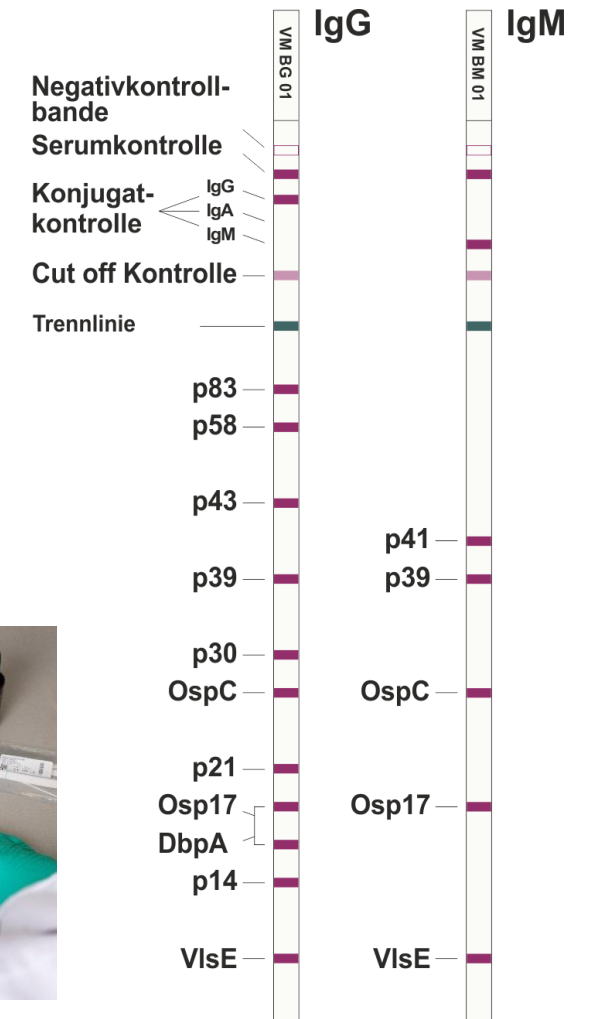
VM BG 01

IgG

VM BM 01

IgM

Negativkontrollbande

Serumkontrolle

Konjugatkontrolle

IgG

IgA

IgM

Cut off Kontrolle

Trennlinie

p83

p58

p43

p41

p39

p39

p30

OspC

OspC

p21

Osp17

Osp17

DbpA

p14

VlsE

VlsE